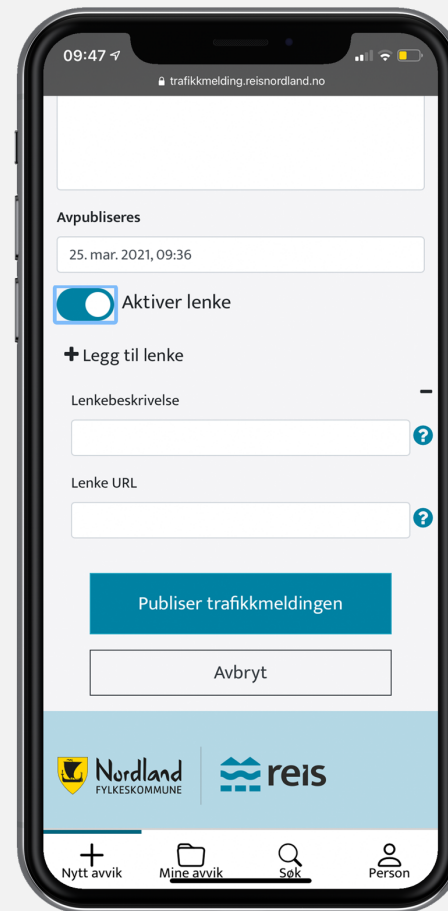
09:47

trafikkmelding.reisnordland.no

Avpubliseres

25. mar. 2021, 09:36

Aktiver lenke

+ Legg til lenke

Lenkebeskrivelse

–

?

Lenke URL

?

Publiser trafikkmeldingen

Avbryt

Nordland FYLKESKOMMUNE

reis

Nytt avvik

Mine avvik

Søk

Person